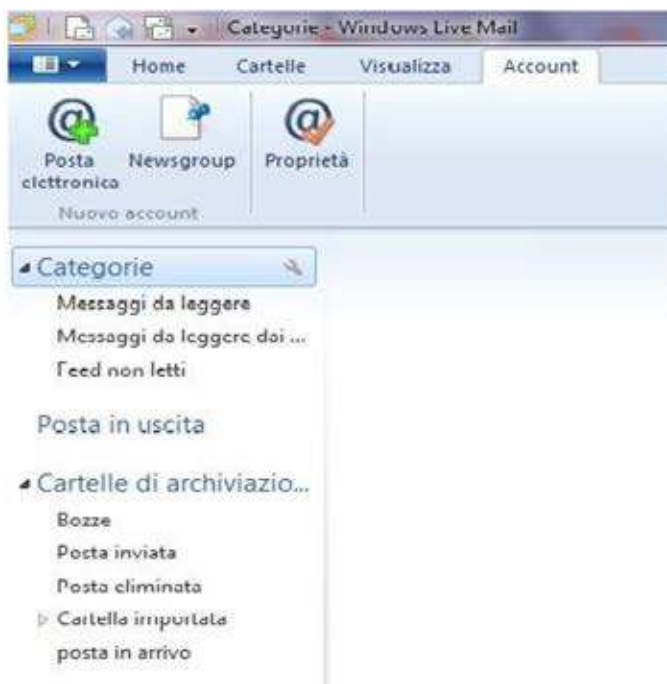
Categorie - Windows Live Mail

Home
Cartelle
Visualizza
Account

Posta elettronica
Newsgroup
Proprietà
Nuovo account

Categorie
Messaggi da leggere
Messaggi da leggere dai ...
Feed non letti

Posta in uscita

Cartelle di archiviazio...
Bozze
Posta inviata
Posta eliminata
Cartella importata
posta in arrivo